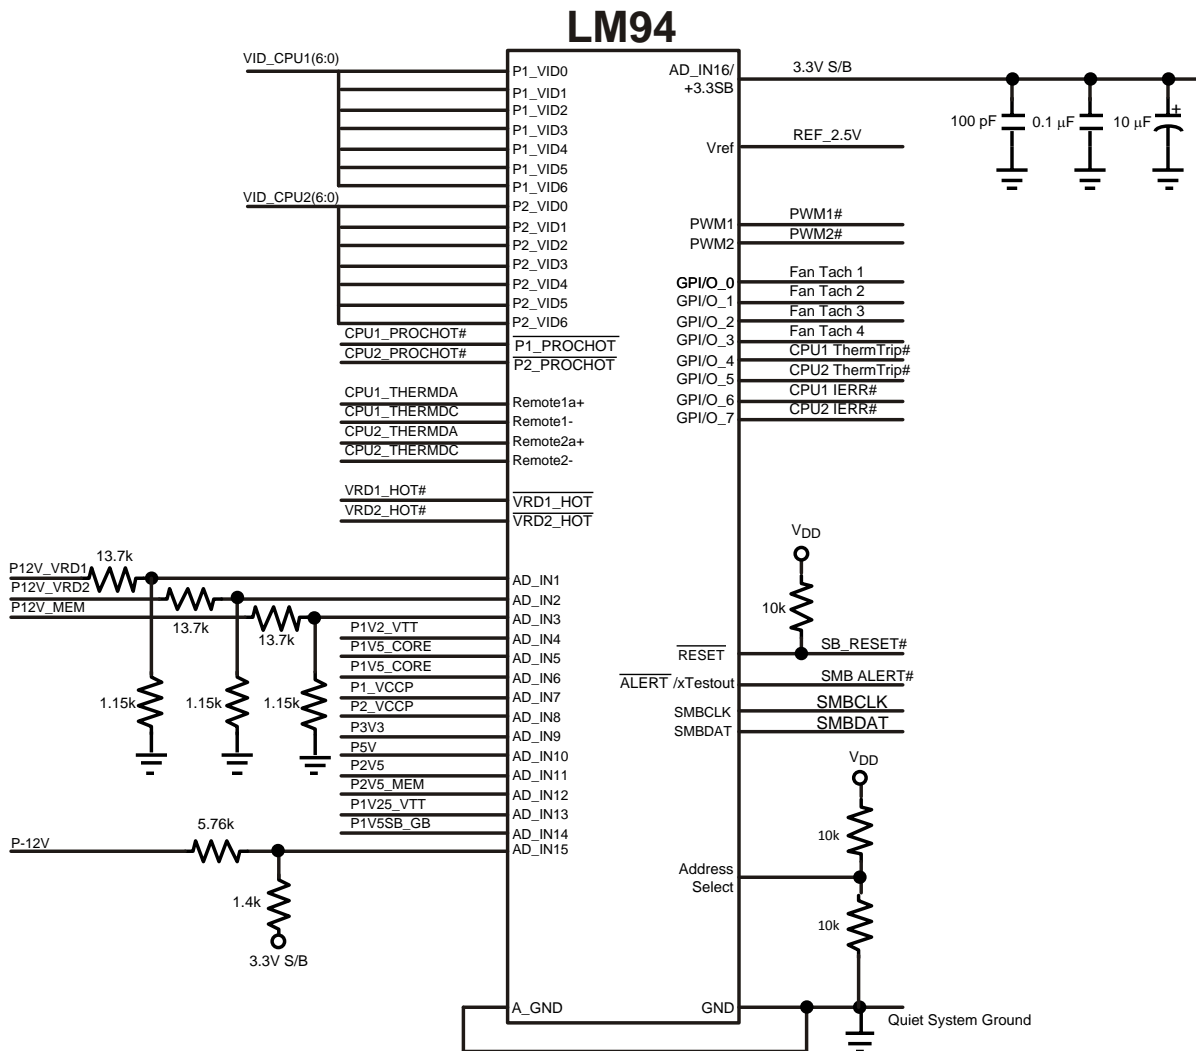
LM94

VID_CPU1(6:0)
P1_VID0
P1_VID1
P1_VID2
P1_VID3
P1_VID4
P1_VID5
P1_VID6
VID_CPU2(6:0)
P2_VID0
P2_VID1
P2_VID2
P2_VID3
P2_VID4
P2_VID5
P2_VID6
CPU1_PROCHOT#
CPU2_PROCHOT#
$\overline{\text{P1\_PROCHOT}}$
$\overline{\text{P2\_PROCHOT}}$
CPU1_THERMDA
CPU1_THERMDC
CPU2_THERMDA
CPU2_THERMDC
Remote1a+
Remote1-
Remote2a+
Remote2-
VRD1_HOT#
VRD2_HOT#
$\overline{\text{VRD1\_HOT}}$
$\overline{\text{VRD2\_HOT}}$
P12V_VRD1
P12V_VRD2
P12V_MEM
13.7k
13.7k
13.7k
1.15k
1.15k
1.15k
AD_IN1
AD_IN2
AD_IN3
P1V2_VTT
P1V5_CORE
P1V5_CORE
P1_VCCP
P2_VCCP
P3V3
P5V
P2V5
P2V5_MEM
P1V25_VTT
P1V5SB_GB
AD_IN4
AD_IN5
AD_IN6
AD_IN7
AD_IN8
AD_IN9
AD_IN10
AD_IN11
AD_IN12
AD_IN13
AD_IN14
AD_IN15
P-12V
5.76k
1.4k
3.3V S/B
A_GND

AD_IN16/ +3.3SB
3.3V S/B
100 pF
0.1 µF
10 µF
+
Vref
REF_2.5V
PWM1
PWM2
PWM1#
PWM2#
GPI/O_0
GPI/O_1
GPI/O_2
GPI/O_3
GPI/O_4
GPI/O_5
GPI/O_6
GPI/O_7
Fan Tach 1
Fan Tach 2
Fan Tach 3
Fan Tach 4
CPU1 ThermTrip#
CPU2 ThermTrip#
CPU1 IERR#
CPU2 IERR#
$V_{DD}$
10k
$\overline{\text{RESET}}$
SB_RESET#
$\overline{\text{ALERT}}$ /xTestout
SMB ALERT#
SMBCLK
SMBDAT
SMBCLK
SMBDAT
$V_{DD}$
10k
Address Select
10k
GND
Quiet System Ground